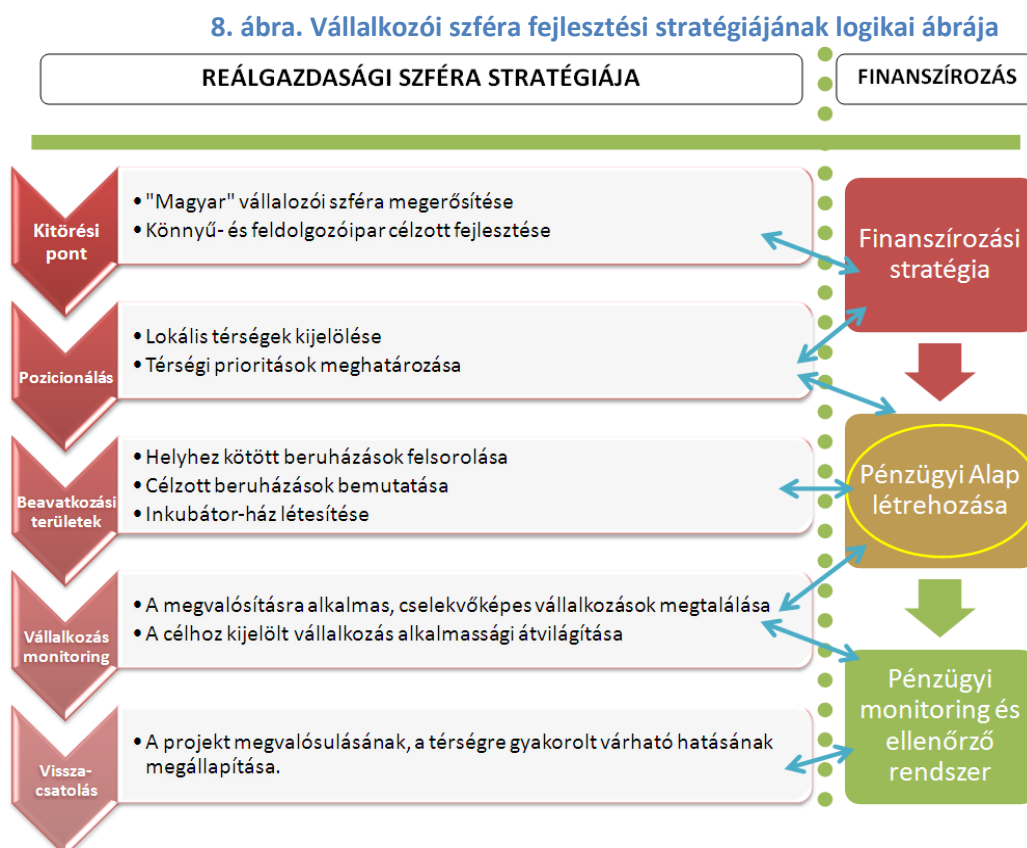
8. ábra. Vállalkozói szféra fejlesztési stratégiájának logikai ábrája

REÁLGAZDASÁGI SZFÉRA STRATÉGIÁJA

FINANSZÍROZÁS

Kitörési pont

• "Magyar" vállalozói szféra megerősítése
• Könnyű- és feldolgozóipar célzott fejlesztése

Finanszírozási stratégia

Pozicionálás

• Lokális térségek kijelölése
• Térségi prioritások meghatározása

Beavatkozási területek

• Helyhez kötött beruházások felsorolása
• Célzott beruházások bemutatása
• Inkubátor-ház létesítése

Pénzügyi Alap létrehozása

Vállalkozás monitoring

• A megvalósításra alkalmas, cselekvőképes vállalkozások megtalálása
• A célhoz kijelölt vállalkozás alkalmassági átvilágítása

Pénzügyi monitoring és ellenőrző rendszer

Vissza-csatolás

• A projekt megvalósulásának, a térségre gyakorolt várható hatásának megállapítása.